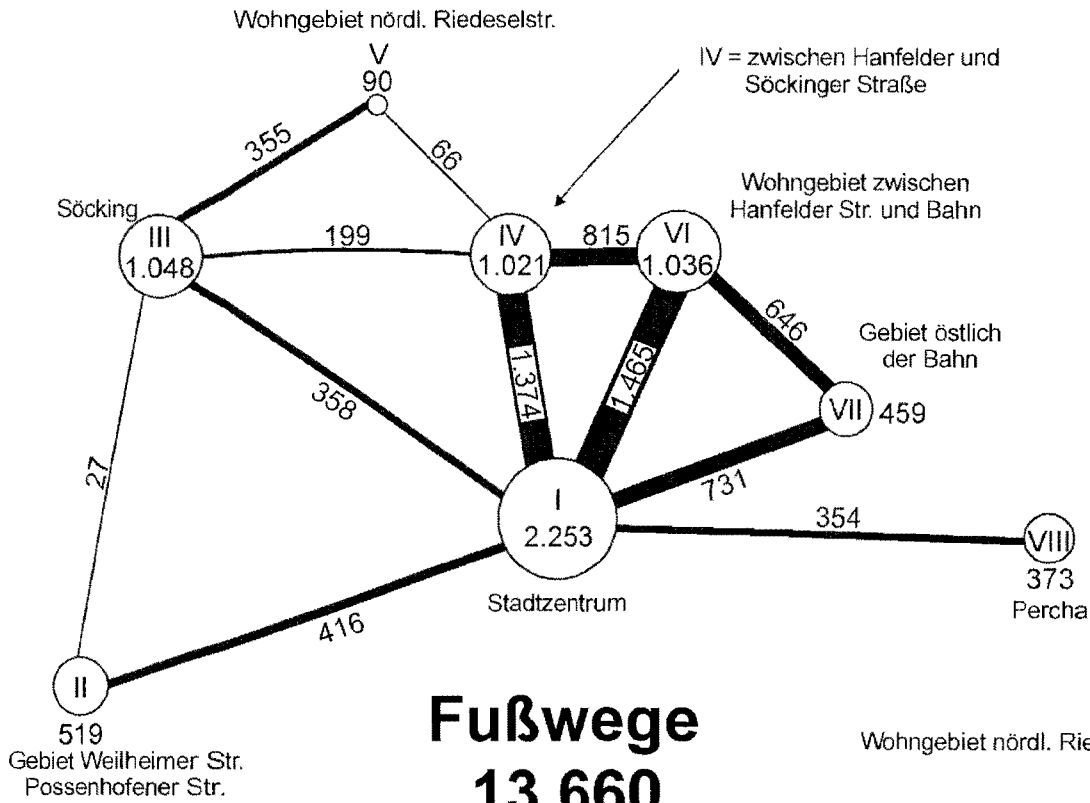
Wohngebiet nördl. Riedeselstr.

V
90

IV = zwischen Hanfelder und Söckinger Straße

355

66

Wohngebiet zwischen Hanfelder Str. und Bahn

Söcking

III
1.048

199

IV
1.021

815

VI
1.036

646

Gebiet östlich der Bahn

1.374

1.465

358

VII
459

27

I
2.253

731

354

VIII
373
Percha

Stadtzentrum

416

II
519
Gebiet Weilheimer Str. Possenhofener Str.

Fußwege
13.660

Wohngebiet nördl. Rie